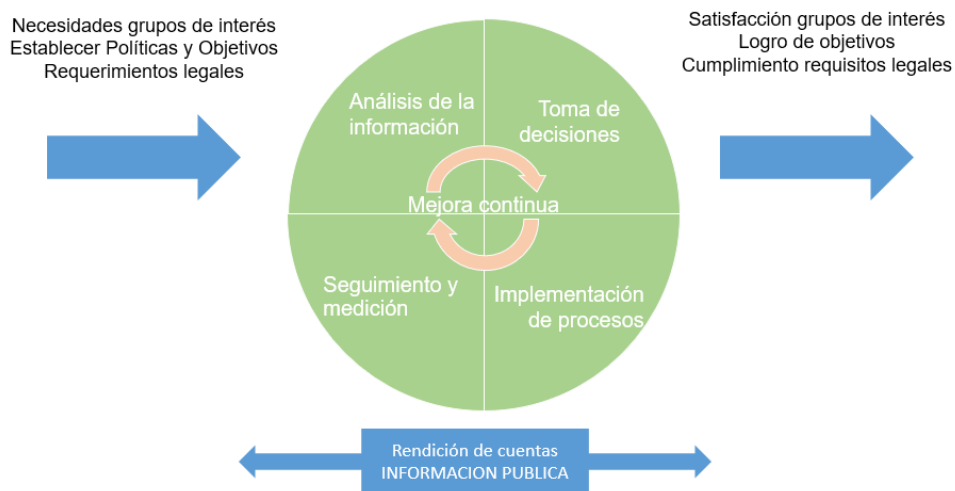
Necesidades grupos de interés
Establecer Políticas y Objetivos
Requerimientos legales

Satisfacción grupos de interés
Logro de objetivos
Cumplimiento requisitos legales

Análisis de la información

Toma de decisiones

Mejora continua

Seguimiento y medición

Implementación de procesos

Rendición de cuentas
INFORMACION PUBLICA